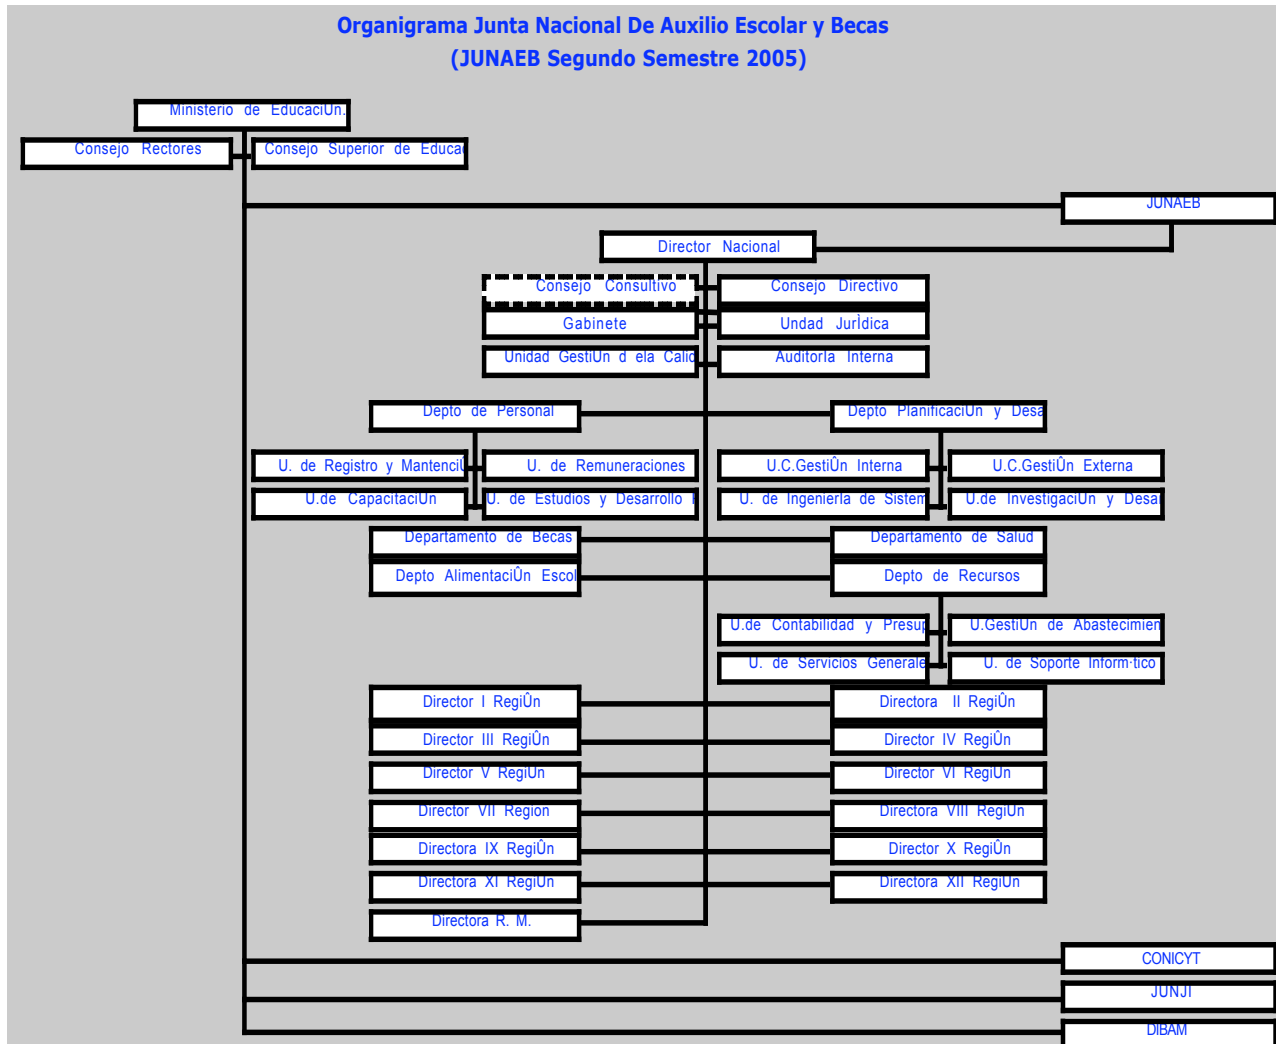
Organigrama Junta Nacional De Auxilio Escolar y Becas
(JUNAEB Segundo Semestre 2005)

Ministerio de EducaciÜn.
Consejo Rectores
Consejo Superior de Educac
JUNAEB
Director Nacional
Consejo Consultivo
Consejo Directivo
Gabinete
Undad JurÌdica
Unidad GestiÜn d ela Calid
AuditorÌa Interna
Depto de Personal
Depto PlanificaciÜn y Desa
U. de Registro y MantenciÜ
U. de Remuneraciones
U.C.GestiÜn Interna
U.C.GestiÜn Externa
U.de CapacitaciÜn
U. de Estudios y Desarrollo I
U. de IngenierÌa de Sistem
U.de InvestigaciÜn y Desa
Departamento de Becas
Departamento de Salud
Depto AlimentaciÜn Escol
Depto de Recursos
U.de Contabilidad y Presup
U.GestiÜn de Abastecimien
U. de Servicios Generale
U. de Soporte Inform·tico
Director I RegiÜn
Directora II RegiÜn
Director III RegiÜn
Director IV RegiÜn
Director V RegiÜn
Director VI RegiÜn
Director VII Region
Directora VIII RegiÜn
Directora IX RegiÜn
Director X RegiÜn
Directora XI RegiÜn
Directora XII RegiÜn
Directora R. M.
CONICYT
JUNJI
DIBAM